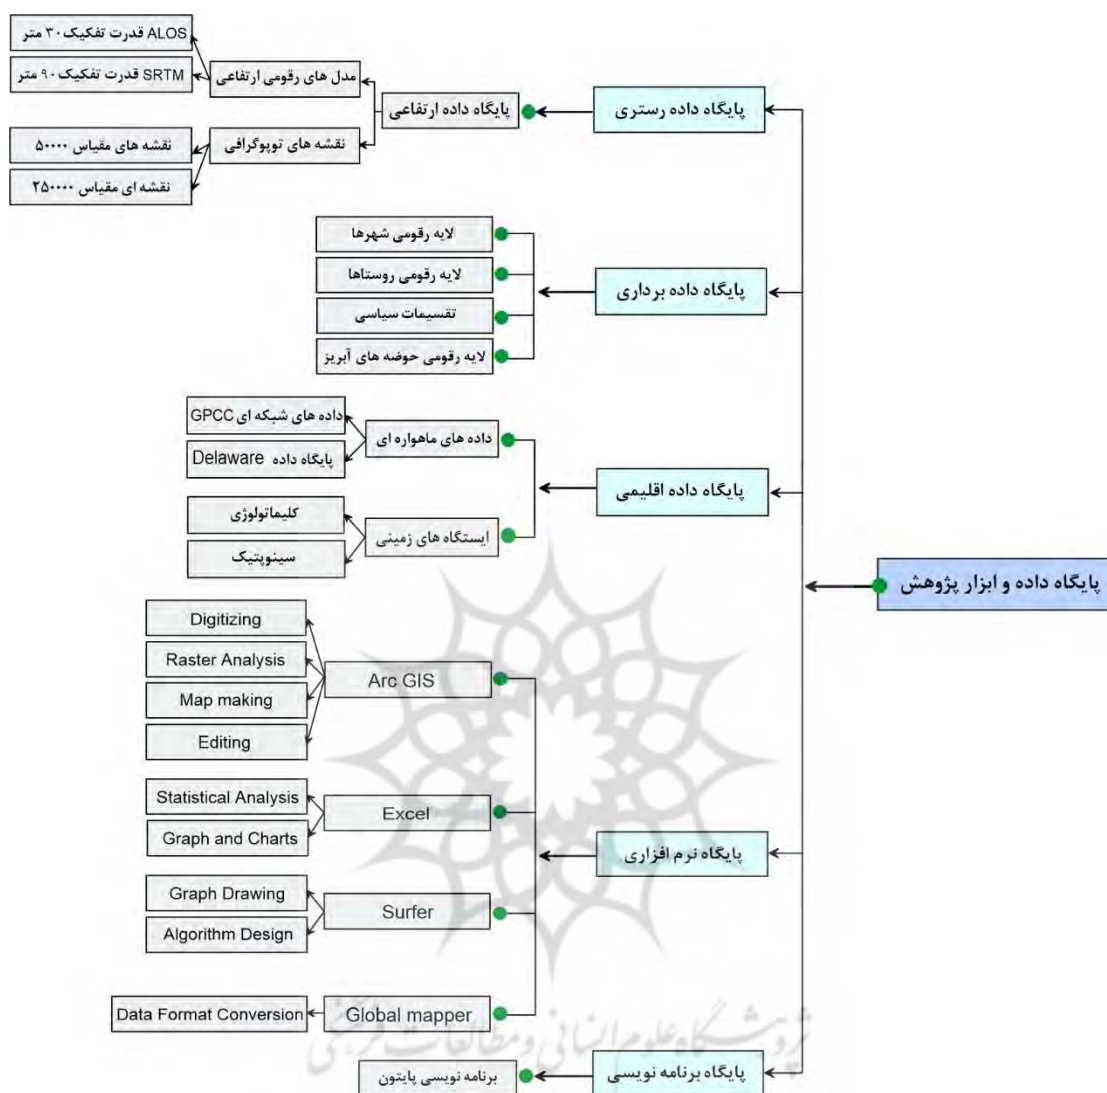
پایگاه داده و ابزار پژوهش

پایگاه داده رستری
پایگاه داده ارتفاعی
مدل های رقومی ارتفاعی
ALOS قدرت تفکیک ۳۰ متر
SRTM قدرت تفکیک ۹۰ متر
نقشه های توپوگرافی
نقشه های مقیاس ۵۰۰۰۰
نقشه ای مقیاس ۲۵۰۰۰۰

پایگاه داده برداری
لایه رقومی شهرها
لایه رقومی روستاها
تقسیمات سیاسی
لایه رقومی حوضه های آبریز

پایگاه داده اقلیمی
داده های ماهواره ای
داده های شبکه ای GPCC
پایگاه داده Delaware
ایستگاه های زمینی
کلیماتولوژی
سینوپتیک

پایگاه نرم افزاری
Arc GIS
Digitizing
Raster Analysis
Map making
Editing
Excel
Statistical Analysis
Graph and Charts
Surfer
Graph Drawing
Algorithm Design
Global mapper
Data Format Conversion

پایگاه برنامه نویسی
برنامه نویسی پایتون

پژوهشگاه علوم انسانی و مطالعات فرهنگی